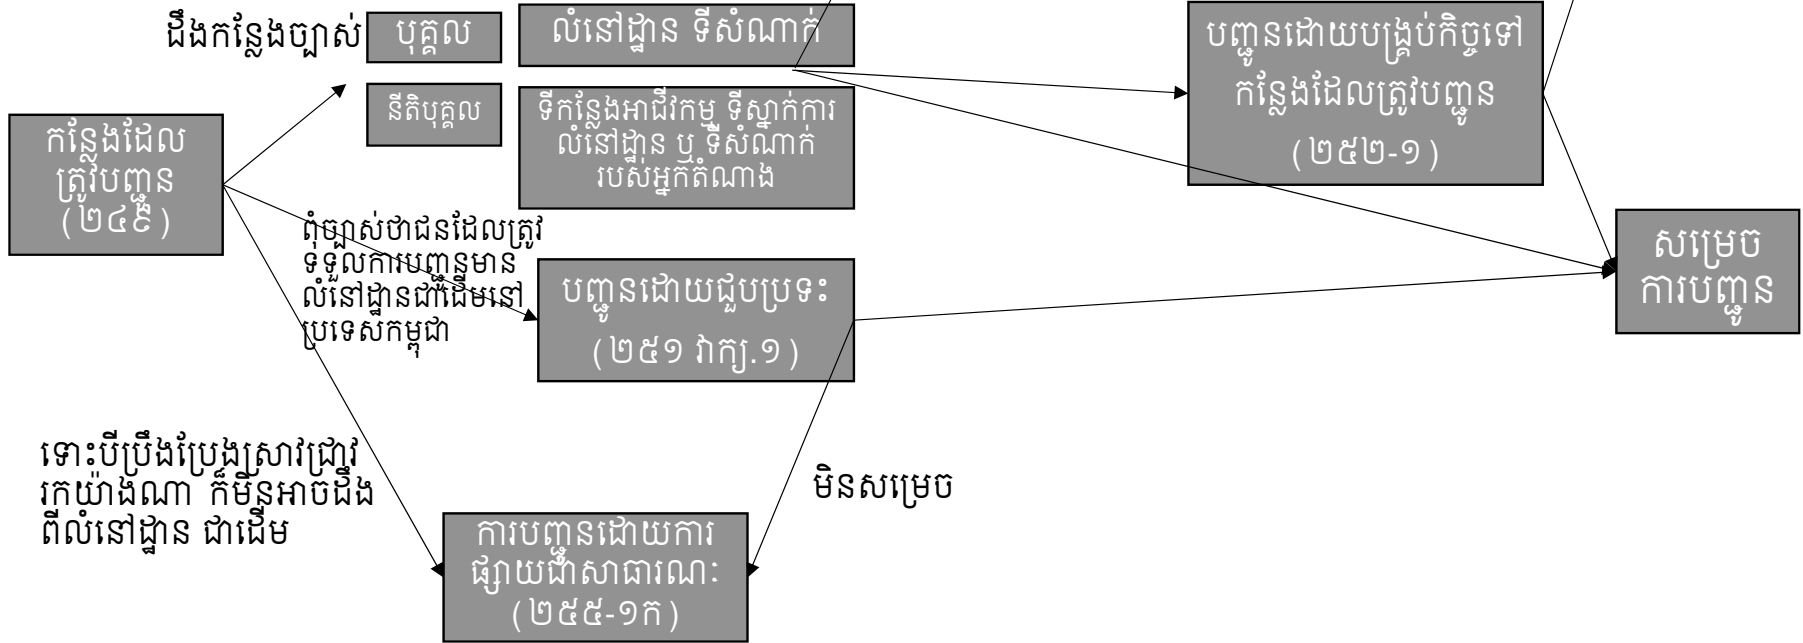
កន្លែងដែលត្រូវបញ្ជូន (២៤៩)

ដឹងកន្លែងច្បាស់

បុគ្គល

លំនៅដ្ឋាន ទីសំណាក់

នីតិបុគ្គល

ទីកន្លែងអាជីវកម្ម ទីស្នាក់ការ លំនៅដ្ឋាន ឬ ទីសំណាក់ របស់អ្នកតំណាង

បញ្ជូនដោយបង្គ្រប់កិច្ចទៅកន្លែងដែលត្រូវបញ្ជូន (២៥២-១)

ពុំច្បាស់ថាជនដែលត្រូវទទួលការបញ្ជូនមានលំនៅដ្ឋានជាដើមនៅប្រទេសកម្ពុជា

បញ្ជូនដោយជួបប្រទះ (២៥១ វាក្យ.១)

សម្រេចការបញ្ជូន

ទោះបីប្រឹងប្រែងស្រាវជ្រាវរកយ៉ាងណា ក៏មិនអាចដឹងពីលំនៅដ្ឋាន ជាដើម

មិនសម្រេច

ការបញ្ជូនដោយការផ្សាយជាសាធារណៈ (២៥៥-១ក)